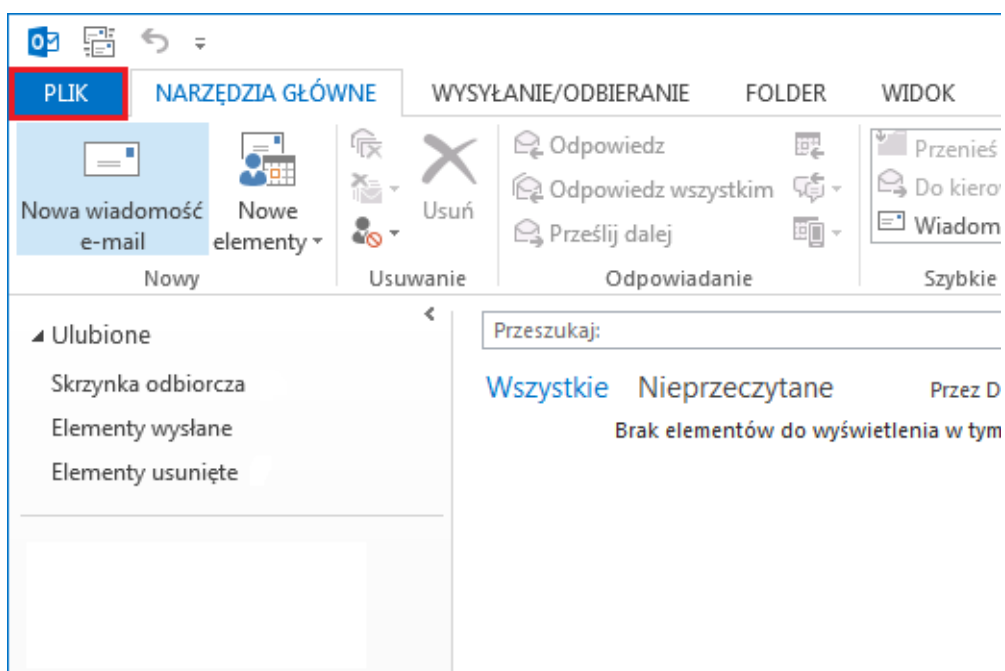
PLIK
NARZĘDZIA GŁÓWNE
WYSYŁANIE/ODBIERANIE
FOLDER
WIDOK

Nowa wiadomość e-mail
Nowe elementy
Nowy

Usuń
Usuwanie

Odpowiedz
Odpowiedz wszystkim
Prześlij dalej
Odpowiadanie

Przenieś
Do kiero
Wiadom
Szybkie

Ulubione
Skrzynka odbiorcza
Elementy wysłane
Elementy usunięte

Przeszukaj:
Wszystkie
Nieprzeczytane
Przez D
Brak elementów do wyświetlenia w tym